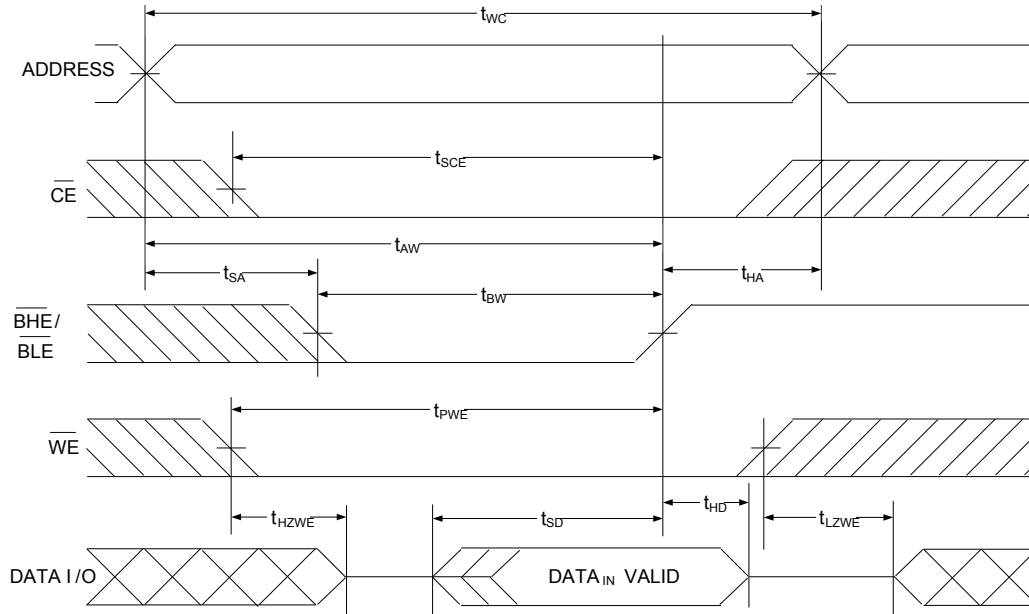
$t_{WC}$

ADDRESS

$t_{SCE}$

$\overline{CE}$

$t_{AW}$

$t_{SA}$

$t_{HA}$

$t_{BW}$

$\overline{BHE}$/

$\overline{BLE}$

$t_{PWE}$

$\overline{WE}$

$t_{HD}$

$t_{HZWE}$

$t_{SD}$

$t_{LZWE}$

DATA I/O

DATA$_{IN}$ VALID